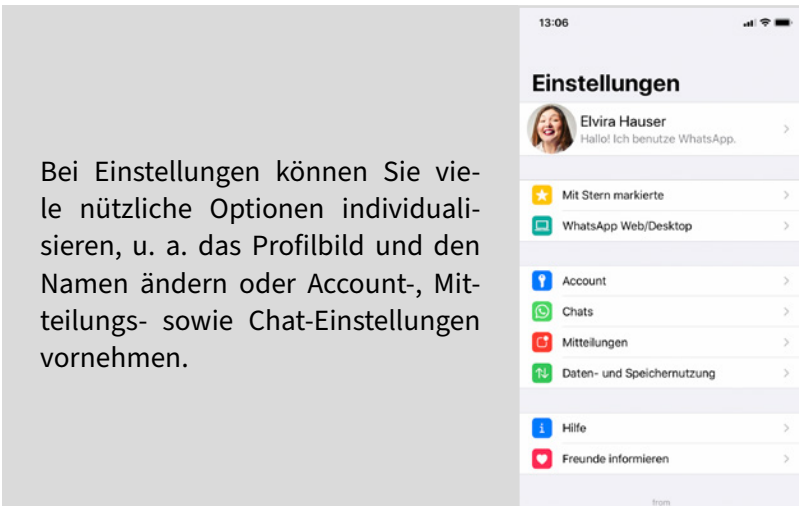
Bei Einstellungen können Sie viele nützliche Optionen individualisieren, u. a. das Profilbild und den Namen ändern oder Account-, Mitteilungs- sowie Chat-Einstellungen vornehmen.

13:06

Einstellungen

Elvira Hauser
Hallo! Ich benutze WhatsApp.

Mit Stern markierte

WhatsApp Web/Desktop

Account

Chats

Mitteilungen

Daten- und Speichernutzung

Hilfe

Freunde informieren

from